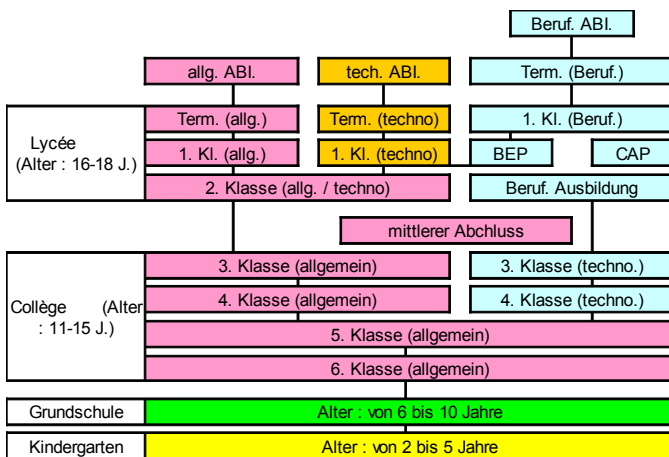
Beruf. ABI.

allg. ABI.

tech. ABI.

Term. (Beruf.)

Lycée (Alter : 16-18 J.)

Term. (allg.)

Term. (techno)

1. Kl. (Beruf.)

1. Kl. (allg.)

1. Kl. (techno)

BEP

CAP

2. Klasse (allg. / techno)

Beruf. Ausbildung

mittlerer Abchluss

Collège (Alter : 11-15 J.)

3. Klasse (allgemein)

3. Klasse (techno.)

4. Klasse (allgemein)

4. Klasse (techno.)

5. Klasse (allgemein)

6. Klasse (allgemein)

Grundschule

Alter : von 6 bis 10 Jahre

Kindergarten

Alter : von 2 bis 5 Jahre